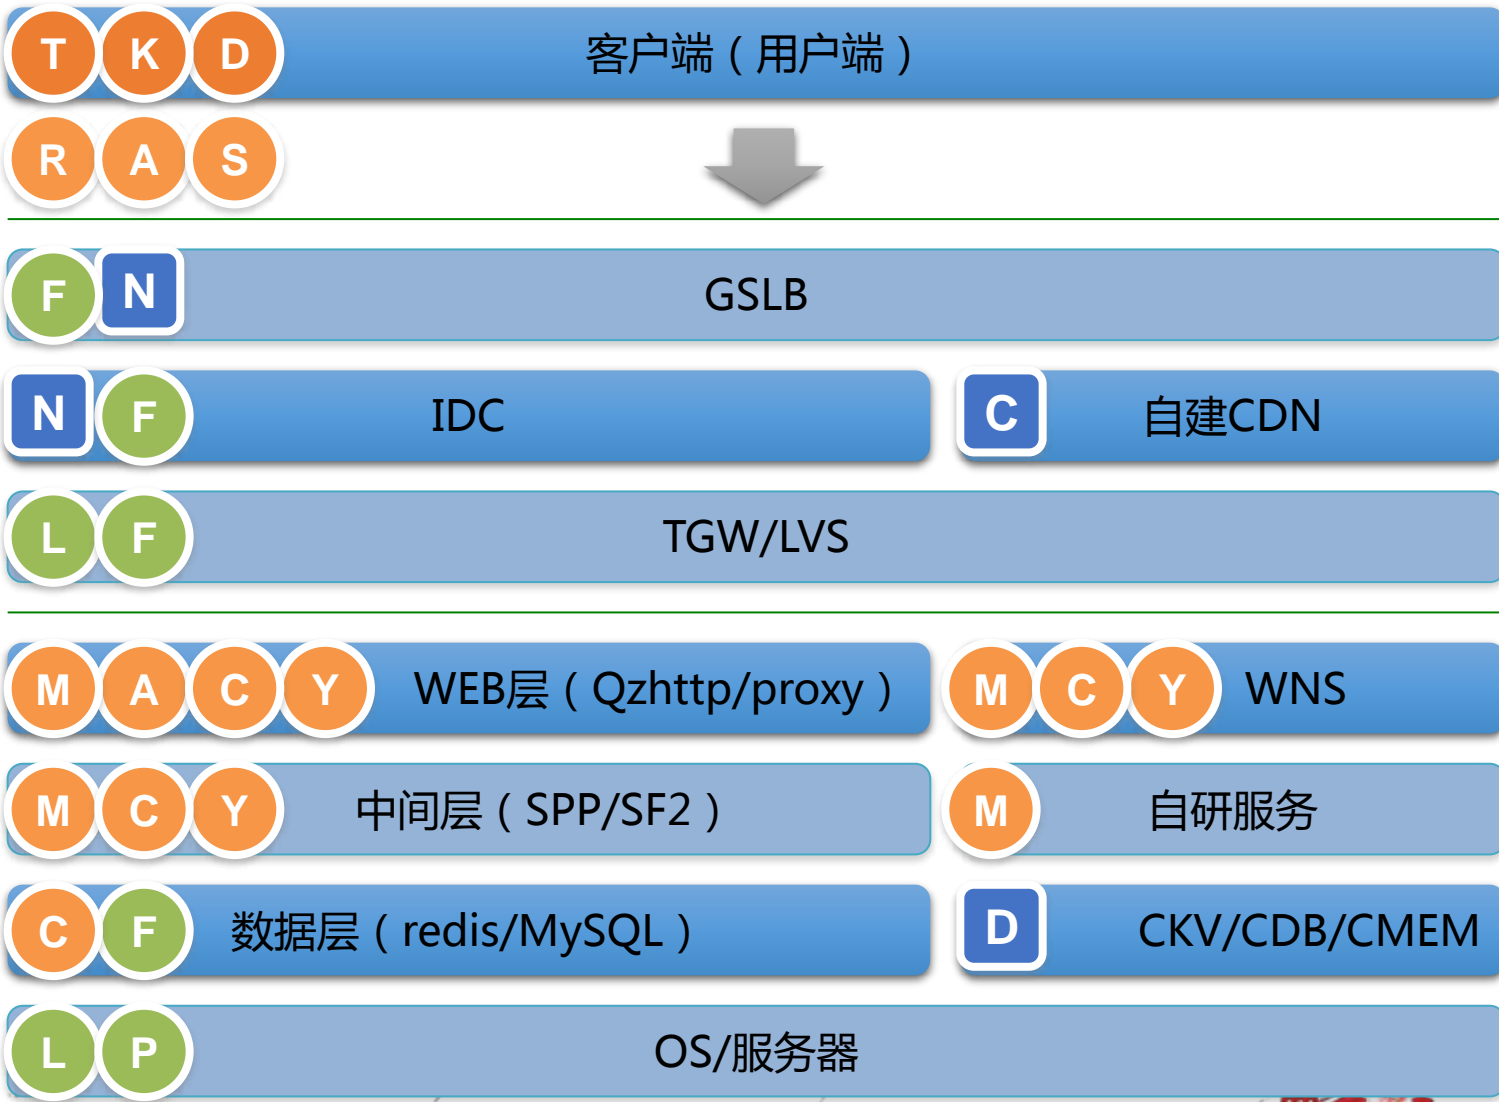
T K D 客户端（用户端）

R A S

F N GSLB

N F IDC

C 自建CDN

L F TGW/LVS

M A C Y WEB层（Qzhttp/proxy）

M C Y WNS

M C Y 中间层（SPP/SF2）

M 自研服务

C F 数据层（redis/MySQL）

D CKV/CDB/CMEM

L P OS/服务器